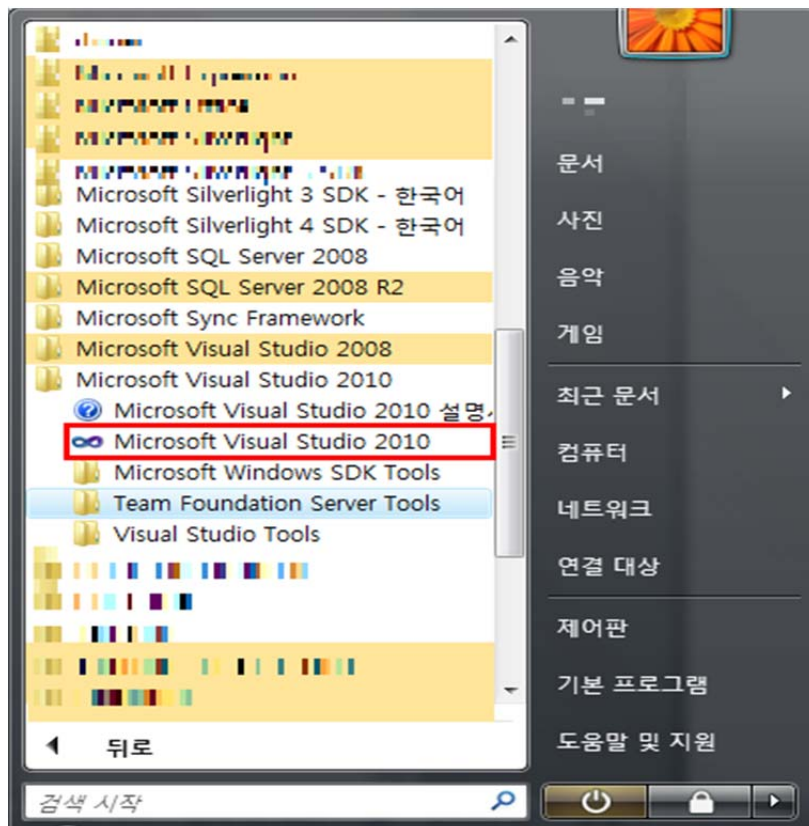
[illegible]
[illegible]
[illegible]
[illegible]
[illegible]
Microsoft Silverlight 3 SDK - 한국어
Microsoft Silverlight 4 SDK - 한국어
Microsoft SQL Server 2008
Microsoft SQL Server 2008 R2
Microsoft Sync Framework
Microsoft Visual Studio 2008
Microsoft Visual Studio 2010
Microsoft Visual Studio 2010 설명서
Microsoft Visual Studio 2010
Microsoft Windows SDK Tools
Team Foundation Server Tools
Visual Studio Tools
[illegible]
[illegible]
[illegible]
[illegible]
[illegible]
뒤로
검색 시작

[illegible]
문서
사진
음악
게임
최근 문서
컴퓨터
네트워크
연결 대상
제어판
기본 프로그램
도움말 및 지원